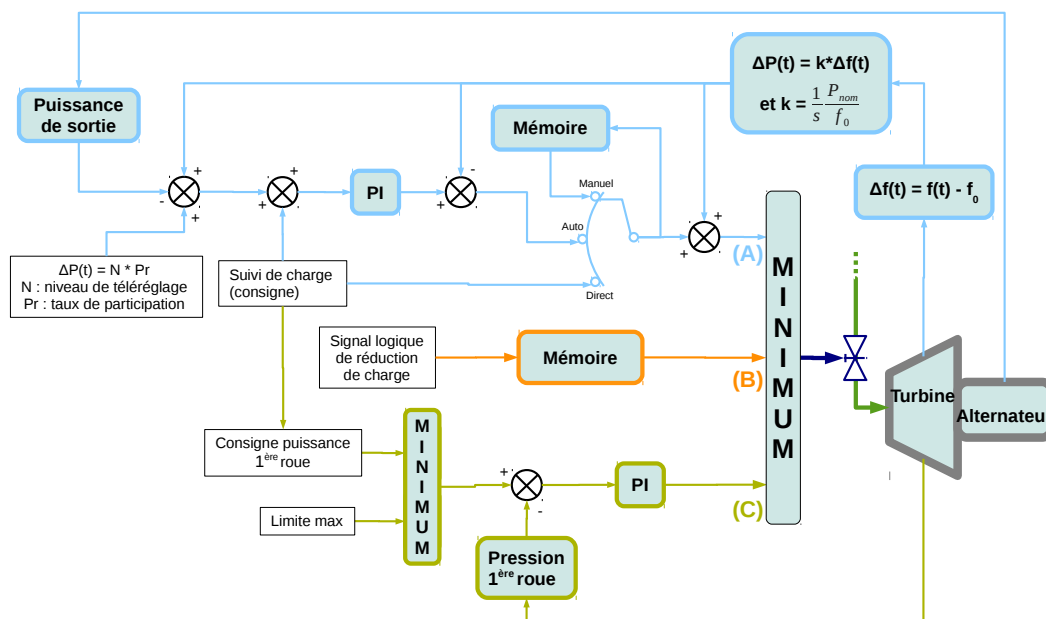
Puissance de sortie

ΔP(t) = k*Δf(t)

et k = $\frac{1}{s}\frac{P_{nom}}{f_0}$

Mémoire

+

-

+

+

+

+

PI

-

+

Manuel

Auto

Direct

+

+

Δf(t) = f(t) - $f_0$

(A)

ΔP(t) = N * Pr
N : niveau de téléréglage
Pr : taux de participation

Suivi de charge (consigne)

M I N I M U M

Signal logique de réduction de charge

Mémoire

(B)

Turbine

Alternateu

Consigne puissance 1$^{ère}$ roue

M I N I M U M

+

-

PI

(C)

Limite max

Pression 1$^{ère}$ roue